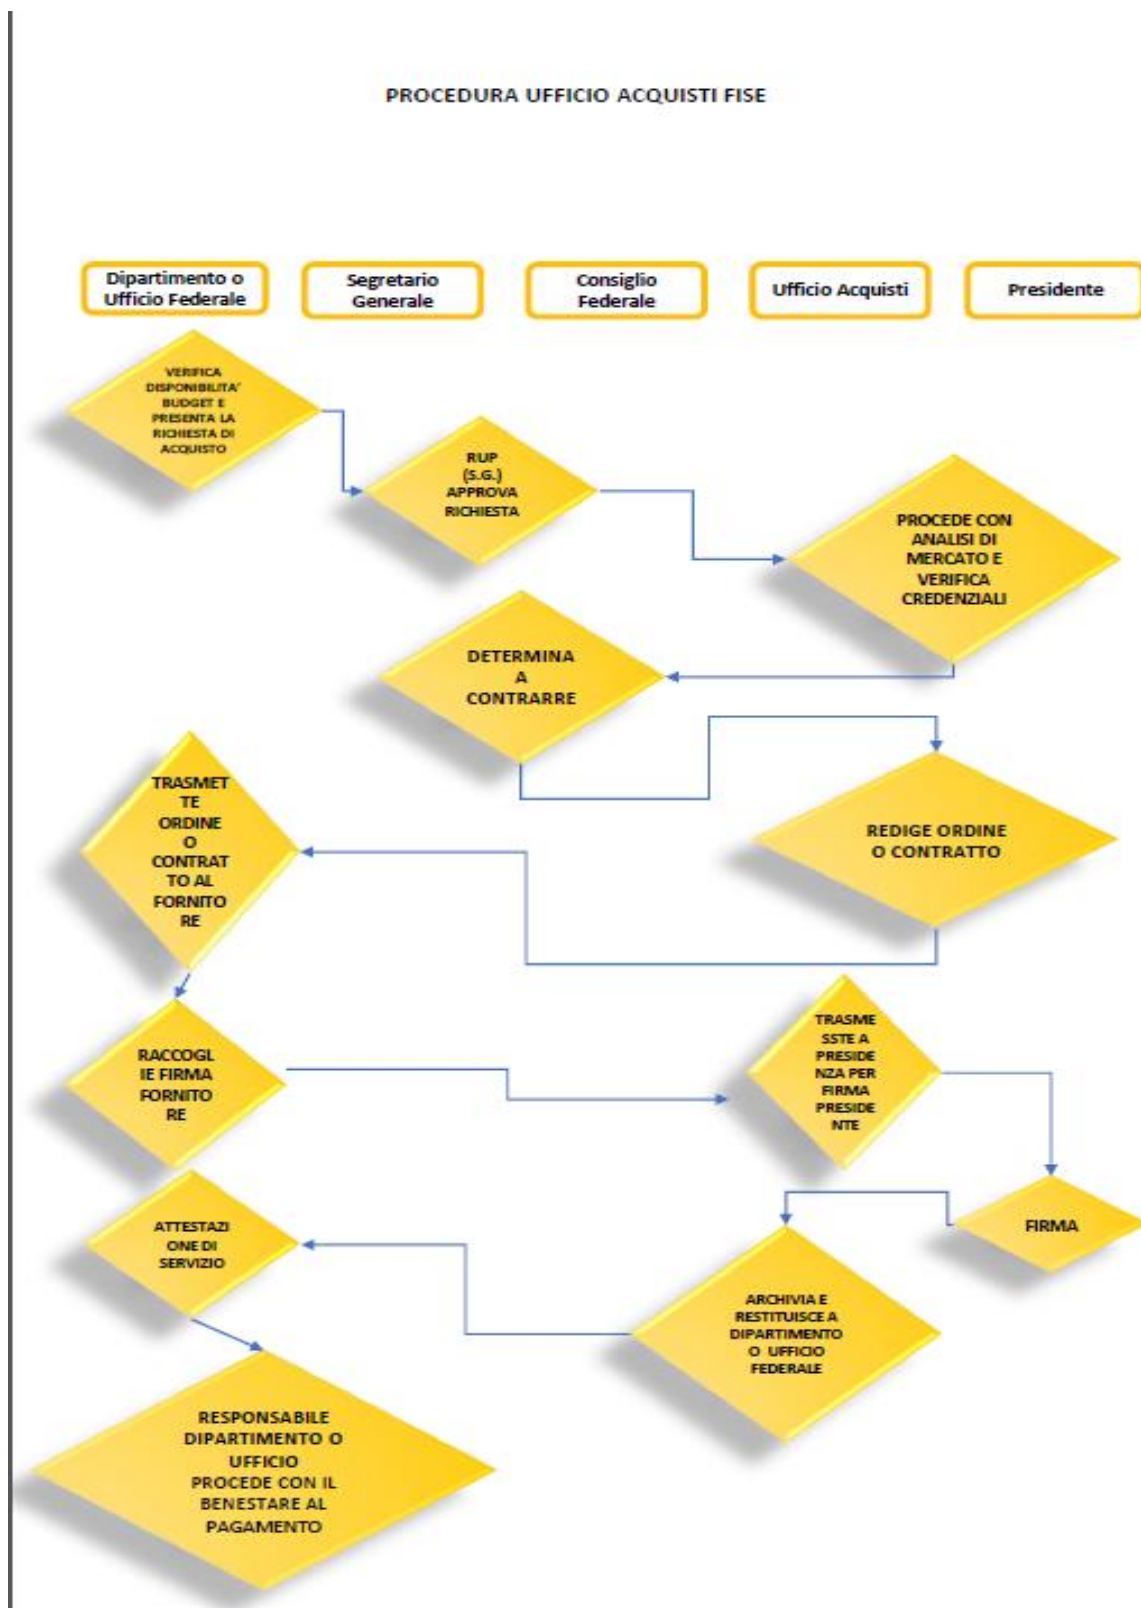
PROCEDURA UFFICIO ACQUISTI FISE

Dipartimento o Ufficio Federale

Segretario Generale

Consiglio Federale

Ufficio Acquisti

Presidente

VERIFICA DISPONIBILITA' BUDGET E PRESENTA LA RICHIESTA DI ACQUISTO

RUP (S.G.) APPROVA RICHIESTA

PROCEDE CON ANALISI DI MERCATO E VERIFICA CREDENZIALI

DETERMINA A CONTRARRE

TRASMETTE ORDINE O CONTRATTO AL FORNITORE

REDIGE ORDINE O CONTRATTO

RACCOGLIE FIRMA FORNITORE

TRASMESSTE A PRESIDENZA PER FIRMA PRESIDENTE

FIRMA

ATTESTAZIONE DI SERVIZIO

ARCHIVIA E RESTITUISCE A DIPARTIMENTO O UFFICIO FEDERALE

RESPONSABILE DIPARTIMENTO O UFFICIO PROCEDE CON IL BENESTARE AL PAGAMENTO